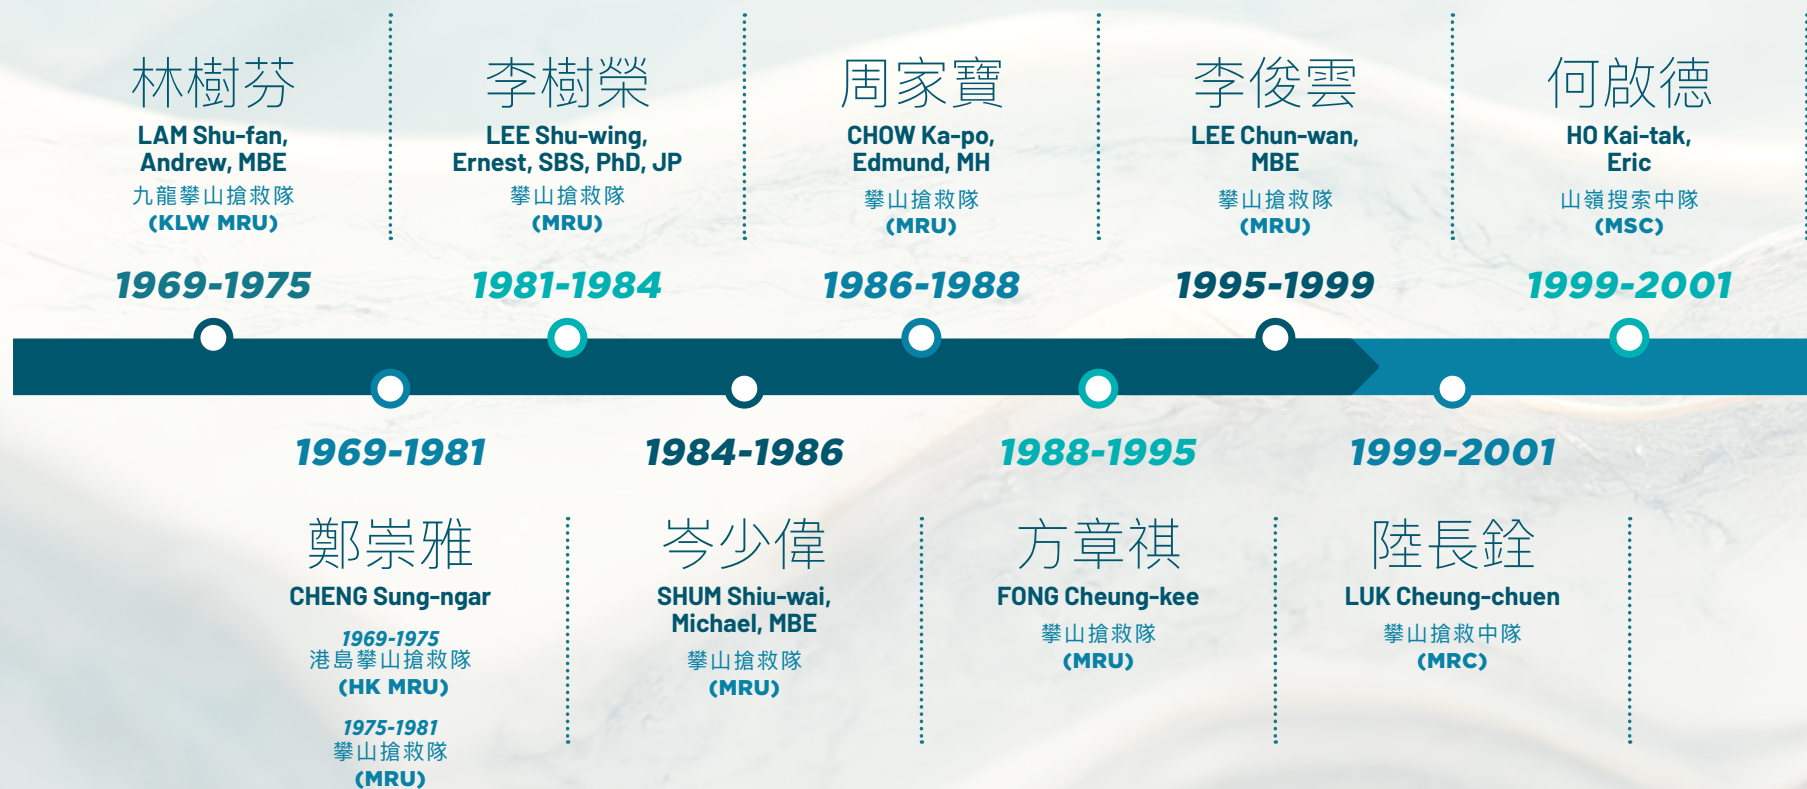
林樹芬
LAM Shu-fan, Andrew, MBE
九龍攀山搶救隊
(KLW MRU)

1969-1975

李樹榮
LEE Shu-wing, Ernest, SBS, PhD, JP
攀山搶救隊
(MRU)

1981-1984

周家寶
CHOW Ka-po, Edmund, MH
攀山搶救隊
(MRU)

1986-1988

李俊雲
LEE Chun-wan, MBE
攀山搶救隊
(MRU)

1995-1999

何啟德
HO Kai-tak, Eric
山嶺搜索中隊
(MSC)

1999-2001

1969-1981

鄭崇雅
CHENG Sung-ngar
1969-1975
港島攀山搶救隊
(HK MRU)
1975-1981
攀山搶救隊
(MRU)

1984-1986

岑少偉
SHUM Shiu-wai, Michael, MBE
攀山搶救隊
(MRU)

1988-1995

方章祺
FONG Cheung-kee
攀山搶救隊
(MRU)

1999-2001

陸長銓
LUK Cheung-chuen
攀山搶救中隊
(MRC)